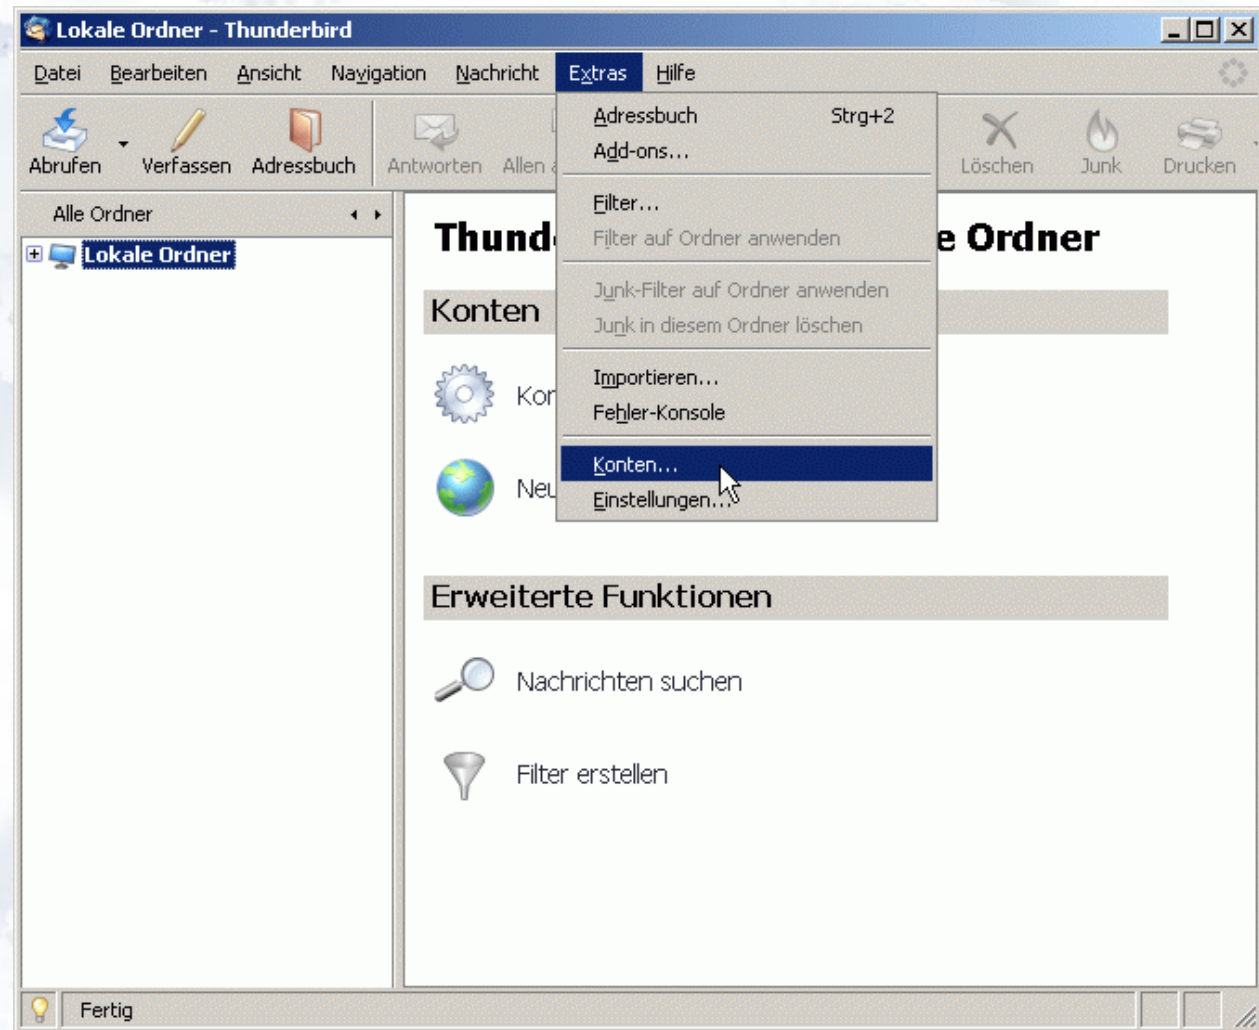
Lokale Ordner - Thunderbird

Datei Bearbeiten Ansicht Navigation Nachricht Extras Hilfe

Abrufen Verfassen Adressbuch Antworten Allen a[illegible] Löschen Junk Drucken

Adressbuch Strg+2
Add-ons...
Filter...
Filter auf Ordner anwenden
Junk-Filter auf Ordner anwenden
Junk in diesem Ordner löschen
Importieren...
Fehler-Konsole
Konten...
Einstellungen...

Alle Ordner

Lokale Ordner

Thund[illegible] e Ordner

Konten

Kon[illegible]

Neu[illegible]

Erweiterte Funktionen

Nachrichten suchen

Filter erstellen

Fertig